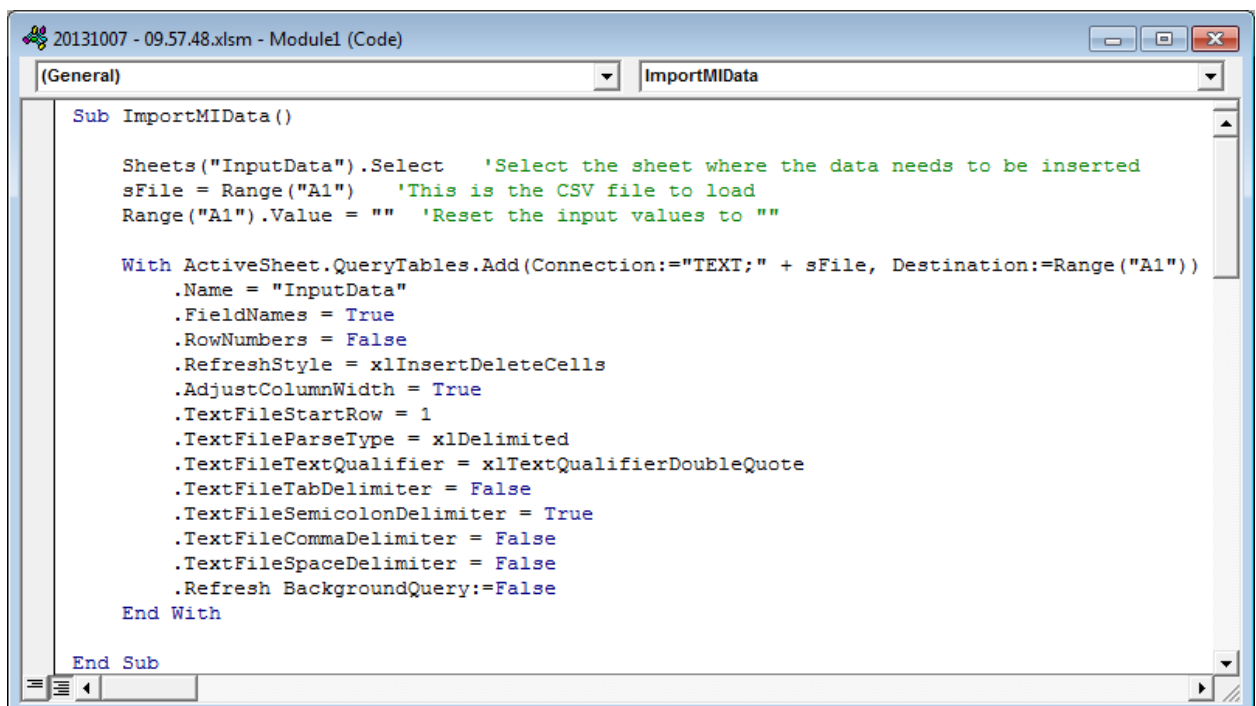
20131007 - 09.57.48.xlsm - Module1 (Code)

(General)

ImportMIData

Sub ImportMIData()

    Sheets("InputData").Select   'Select the sheet where the data needs to be inserted
    sFile = Range("A1")   'This is the CSV file to load
    Range("A1").Value = ""  'Reset the input values to ""

    With ActiveSheet.QueryTables.Add(Connection:="TEXT;" + sFile, Destination:=Range("A1"))
        .Name = "InputData"
        .FieldNames = True
        .RowNumbers = False
        .RefreshStyle = xlInsertDeleteCells
        .AdjustColumnWidth = True
        .TextFileStartRow = 1
        .TextFileParseType = xlDelimited
        .TextFileTextQualifier = xlTextQualifierDoubleQuote
        .TextFileTabDelimiter = False
        .TextFileSemicolonDelimiter = True
        .TextFileCommaDelimiter = False
        .TextFileSpaceDelimiter = False
        .Refresh BackgroundQuery:=False
    End With

End Sub